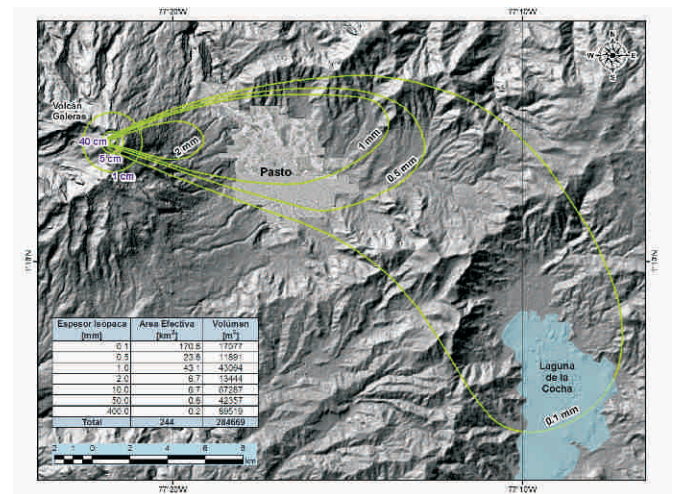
77°20'W

77°10'W

Volcán Galeras

40 cm

5 cm

1 cm

2 mm

Pasto

1 mm

0.5 mm

1°10'N

1°10'N

| Espesor Isópaca [mm] | Area Efectiva [km²] | Volumen [m³] |
|---|---|---|
| 0.1 | 170.8 | 17077 |
| 0.5 | 23.8 | 11891 |
| 1.0 | 43.1 | 43094 |
| 2.0 | 6.7 | 13444 |
| 10.0 | 6.7 | 67267 |
| 50.0 | 0.8 | 42357 |
| 400.0 | 0.2 | 89519 |
| Total | 244 | 284669 |

Laguna de la Cocha

0.1 mm

2 0 2 4 6 8 km

77°20'W

77°10'W